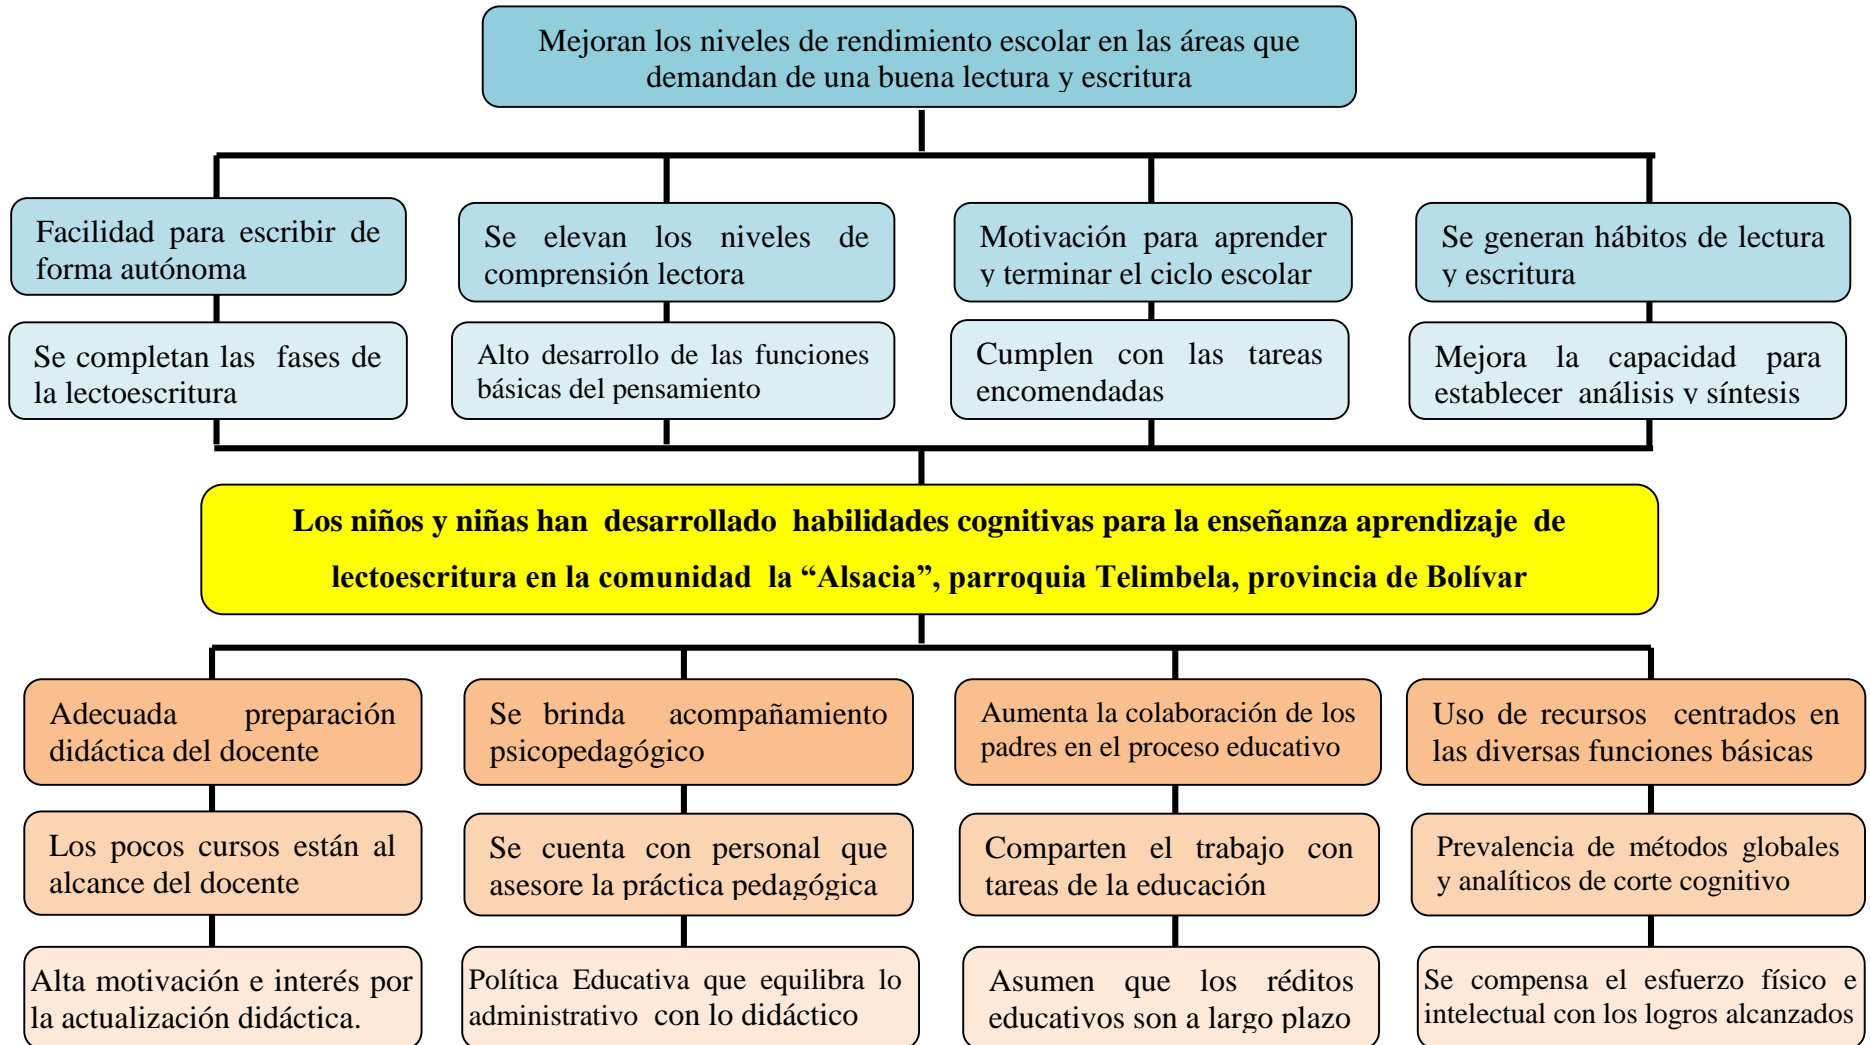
Mejoran los niveles de rendimiento escolar en las áreas que demandan de una buena lectura y escritura

Facilidad para escribir de forma autónoma

Se elevan los niveles de comprensión lectora

Motivación para aprender y terminar el ciclo escolar

Se generan hábitos de lectura y escritura

Se completan las fases de la lectoescritura

Alto desarrollo de las funciones básicas del pensamiento

Cumplen con las tareas encomendadas

Mejora la capacidad para establecer análisis y síntesis

Los niños y niñas han desarrollado habilidades cognitivas para la enseñanza aprendizaje de lectoescritura en la comunidad la “Alsacia”, parroquia Telimbela, provincia de Bolívar

Adecuada preparación didáctica del docente

Se brinda acompañamiento psicopedagógico

Aumenta la colaboración de los padres en el proceso educativo

Uso de recursos centrados en las diversas funciones básicas

Los pocos cursos están al alcance del docente

Se cuenta con personal que asesore la práctica pedagógica

Comparten el trabajo con tareas de la educación

Prevalencia de métodos globales y analíticos de corte cognitivo

Alta motivación e interés por la actualización didáctica.

Política Educativa que equilibra lo administrativo con lo didáctico

Asumen que los réditos educativos son a largo plazo

Se compensa el esfuerzo físico e intelectual con los logros alcanzados